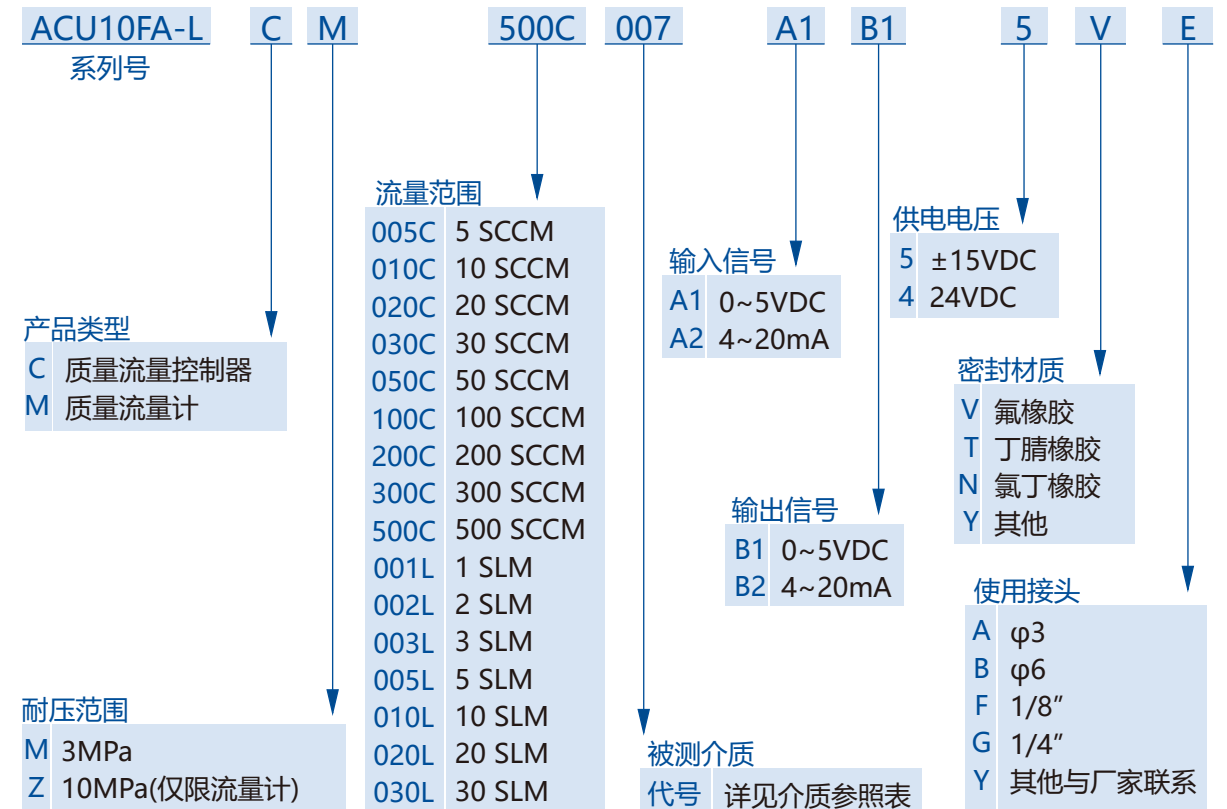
ACU10FA-L C M 500C 007 A1 B1 5 V E

系列号

流量范围

| 005C | 5 SCCM |
|---|---|
| 010C | 10 SCCM |
| 020C | 20 SCCM |
| 030C | 30 SCCM |
| 050C | 50 SCCM |
| 100C | 100 SCCM |
| 200C | 200 SCCM |
| 300C | 300 SCCM |
| 500C | 500 SCCM |
| 001L | 1 SLM |
| 002L | 2 SLM |
| 003L | 3 SLM |
| 005L | 5 SLM |
| 010L | 10 SLM |
| 020L | 20 SLM |
| 030L | 30 SLM |

产品类型

| C | 质量流量控制器 |
|---|---|
| M | 质量流量计 |

耐压范围

| M | 3MPa |
|---|---|
| Z | 10MPa(仅限流量计) |

输入信号

| A1 | 0~5VDC |
|---|---|
| A2 | 4~20mA |

输出信号

| B1 | 0~5VDC |
|---|---|
| B2 | 4~20mA |

被测介质

| 代号 | 详见介质参照表 |
|---|---|

供电电压

| 5 | ±15VDC |
|---|---|
| 4 | 24VDC |

密封材质

| V | 氟橡胶 |
|---|---|
| T | 丁腈橡胶 |
| N | 氯丁橡胶 |
| Y | 其他 |

使用接头

| A | φ3 |
|---|---|
| B | φ6 |
| F | 1/8" |
| G | 1/4" |
| Y | 其他与厂家联系 |